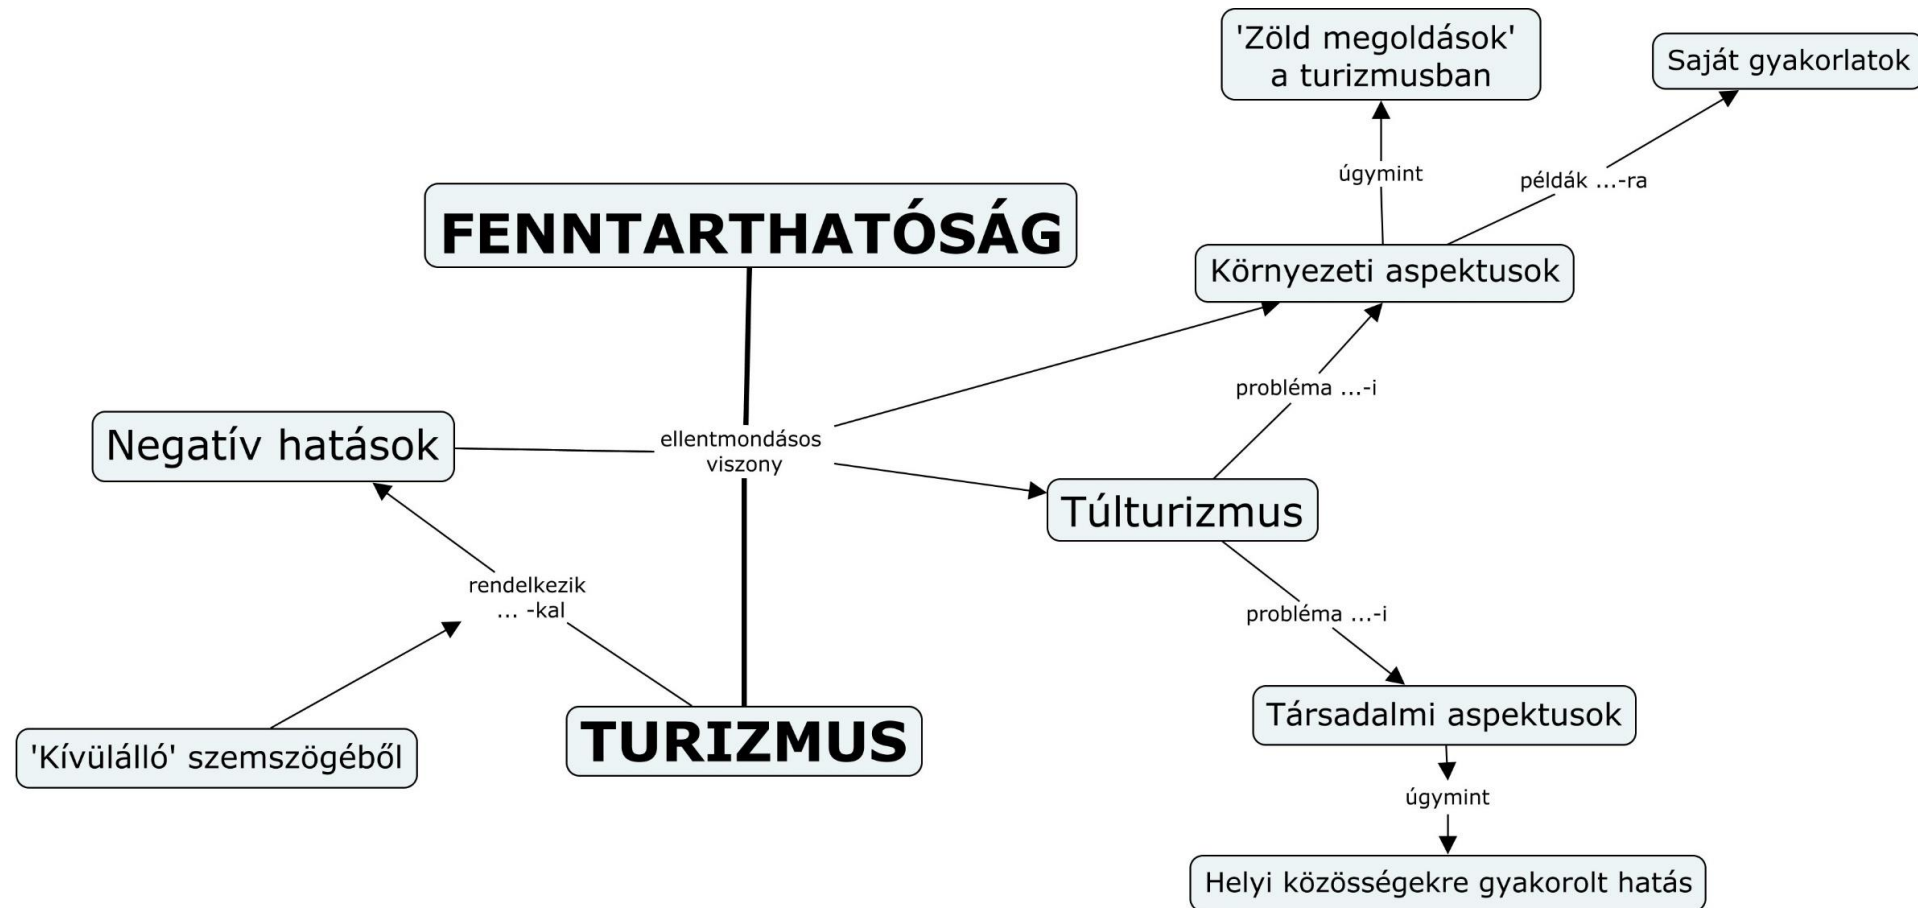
'Zöld megoldások' a turizmusban

Saját gyakorlatok

úgymint

példák ...-ra

FENNTARTHATÓSÁG

Környezeti aspektusok

probléma ...-i

Negatív hatások

ellentmondásos viszony

Túlturizmus

rendelkezik ... -kal

probléma ...-i

Társadalmi aspektusok

'Kívülálló' szemszögéből

TURIZMUS

úgymint

Helyi közösségekre gyakorolt hatás